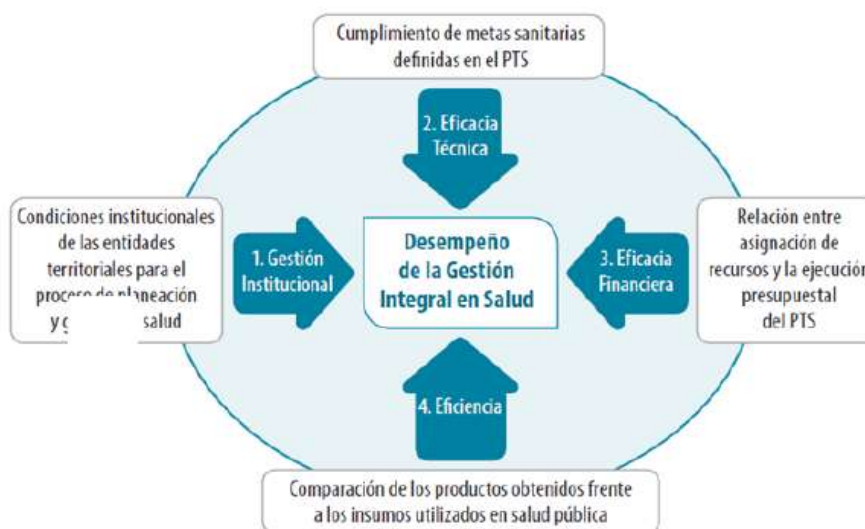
Cumplimiento de metas sanitarias definidas en el PTS

2. Eficacia Técnica

Condiciones institucionales de las entidades territoriales para el proceso de planeación y g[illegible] salud

1. Gestión Institucional

Desempeño de la Gestión Integral en Salud

3. Eficacia Financiera

Relación entre asignación de recursos y la ejecució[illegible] presupuestal del PTS

4. Eficiencia

Comparación de los productos obtenidos frente a los insumos utilizados en salud pública